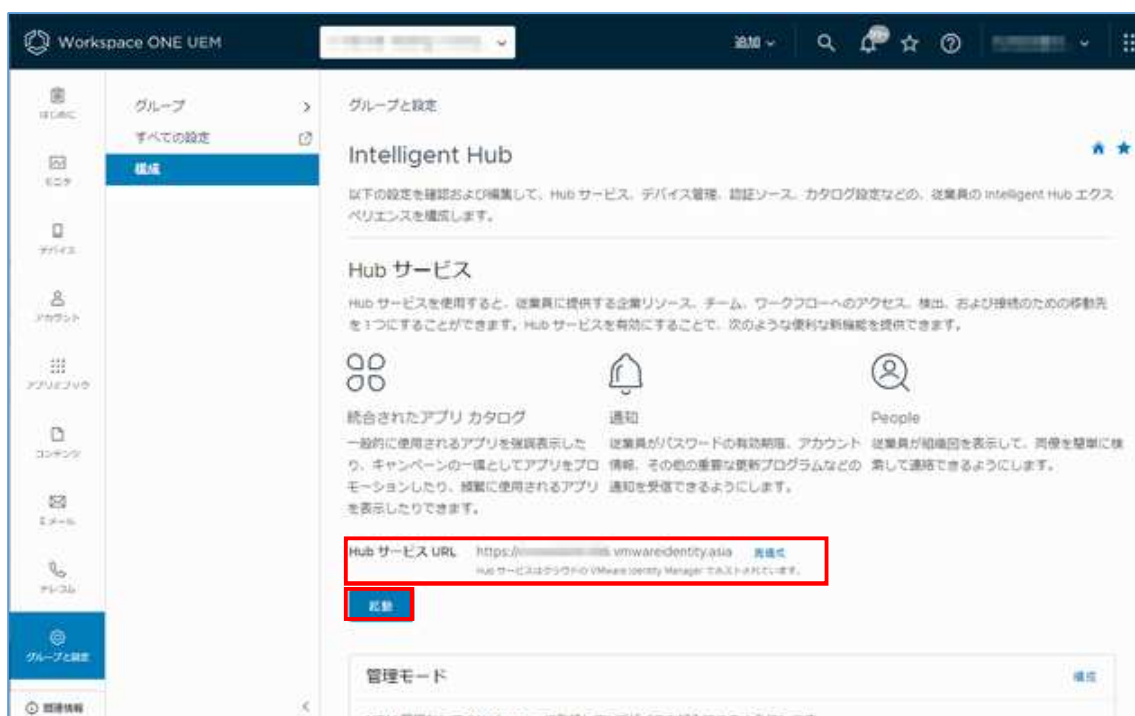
Workspace ONE UEM

追加

99+

はじめに

モニタ

デバイス

アカウント

アプリとブック

コンテンツ

Eメール

テレコム

グループと設定

関連情報

グループ

すべての設定

構成

グループと設定

Intelligent Hub

以下の設定を確認および編集して、Hub サービス、デバイス管理、認証ソース、カタログ設定などの、従業員の Intelligent Hub エクスペリエンスを構成します。

Hub サービス

Hub サービスを使用すると、従業員に提供する企業リソース、チーム、ワークフローへのアクセス、検出、および接続のための移動先を1つにすることができます。Hub サービスを有効にすることで、次のような便利な新機能を提供できます。

統合されたアプリ カタログ

一般的に使用されるアプリを強調表示したり、キャンペーンの一環としてアプリをプロモーションしたり、頻繁に使用されるアプリを表示したりできます。

通知

従業員がパスワードの有効期限、アカウント情報、その他の重要な更新プログラムなどの通知を受信できるようにします。

People

従業員が組織図を表示して、同僚を簡単に検索して連絡できるようにします。

Hub サービス URL　https://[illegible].vmwareidentity.asia　再構成

Hub サービスはクラウドの VMware Identity Manager でホストされています。

起動

管理モード

構成